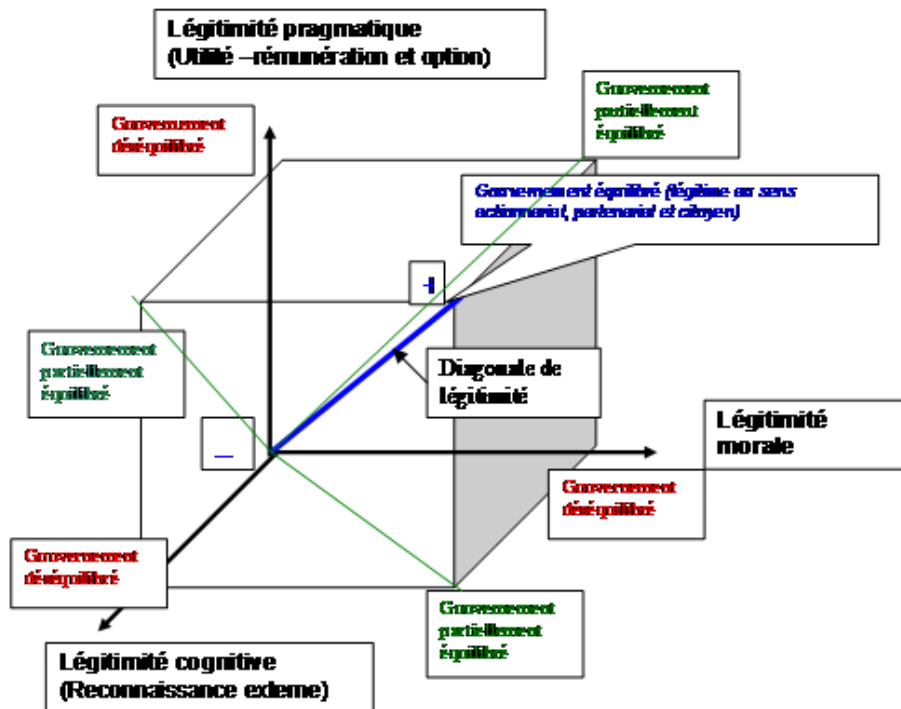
Légitimité pragmatique
(Utilité –rémunération et option)

Gouvernement partiellement équilibré

Gouvernement déséquilibré

Gouvernement équilibré (légitime au sens actionnarial, partenarial et citoyen)

+

Gouvernement partiellement équilibré

Diagonale de légitimité

_

Légitimité morale

Gouvernement déséquilibré

Gouvernement déséquilibré

Gouvernement partiellement équilibré

Légitimité cognitive
(Reconnaissance externe)